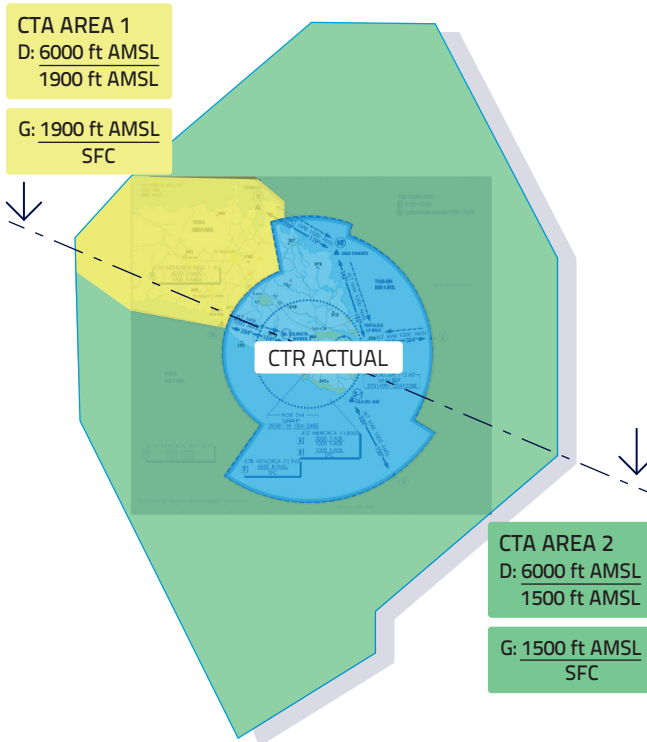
CTA AREA 1
D: $\frac{6000 \text{ ft AMSL}}{1900 \text{ ft AMSL}}$

G: $\frac{1900 \text{ ft AMSL}}{\text{SFC}}$

CTR ACTUAL

CTA AREA 2
D: $\frac{6000 \text{ ft AMSL}}{1500 \text{ ft AMSL}}$

G: $\frac{1500 \text{ ft AMSL}}{\text{SFC}}$